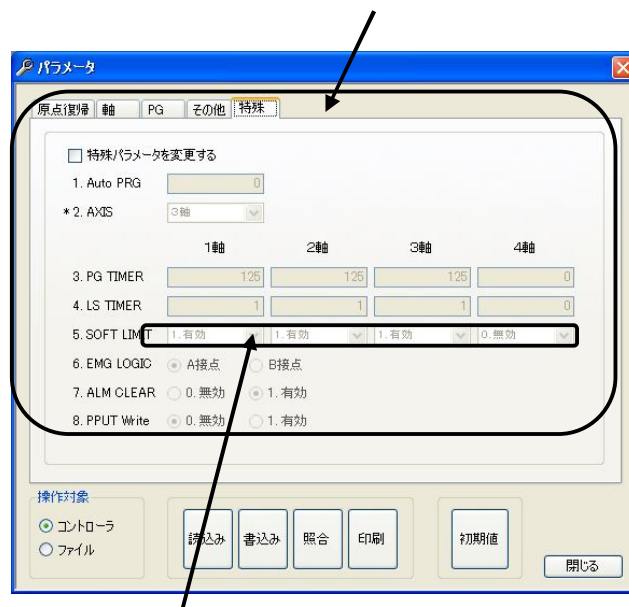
パラメータ

原点復帰 | 軸 | PG | その他 | 特殊

特殊パラメータを変更する

1. Auto PRG 0

*2. AXIS 3軸

| | 1軸 | 2軸 | 3軸 | 4軸 |
|---|---|---|---|---|
| 3. PG TIMER | 125 | 125 | 125 | 0 |
| 4. LS TIMER | 1 | 1 | 1 | 0 |
| 5. SOFT LIMIT | 1. 有効 | 1. 有効 | 1. 有効 | 0. 無効 |

6. EMG LOGIC A接点 B接点

7. ALM CLEAR 0. 無効 1. 有効

8. PPUT Write 0. 無効 1. 有効

操作対象
コントローラ
ファイル

読込み 書込み 照合 印刷 初期値 閉じる